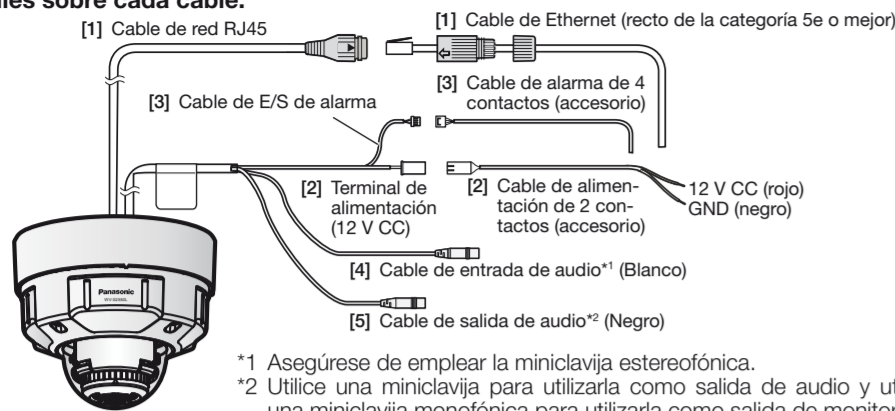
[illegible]les sobre cada cable.

[1] Cable de red RJ45

[1] Cable de Ethernet (recto de la categoría 5e o mejor)

[3] Cable de alarma de 4 contactos (accesorio)

[3] Cable de E/S de alarma

[2] Terminal de alimentación (12 V CC)

[2] Cable de alimentación de 2 contactos (accesorio)

12 V CC (rojo)
GND (negro)

[4] Cable de entrada de audio*1 (Blanco)

[5] Cable de salida de audio*2 (Negro)

Panasonic

*1 Asegúrese de emplear la miniclavija estereofónica.
*2 Utilice una miniclavija para utilizarla como salida de audio y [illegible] una miniclavija monofónica para utilizarla como salida de monito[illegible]